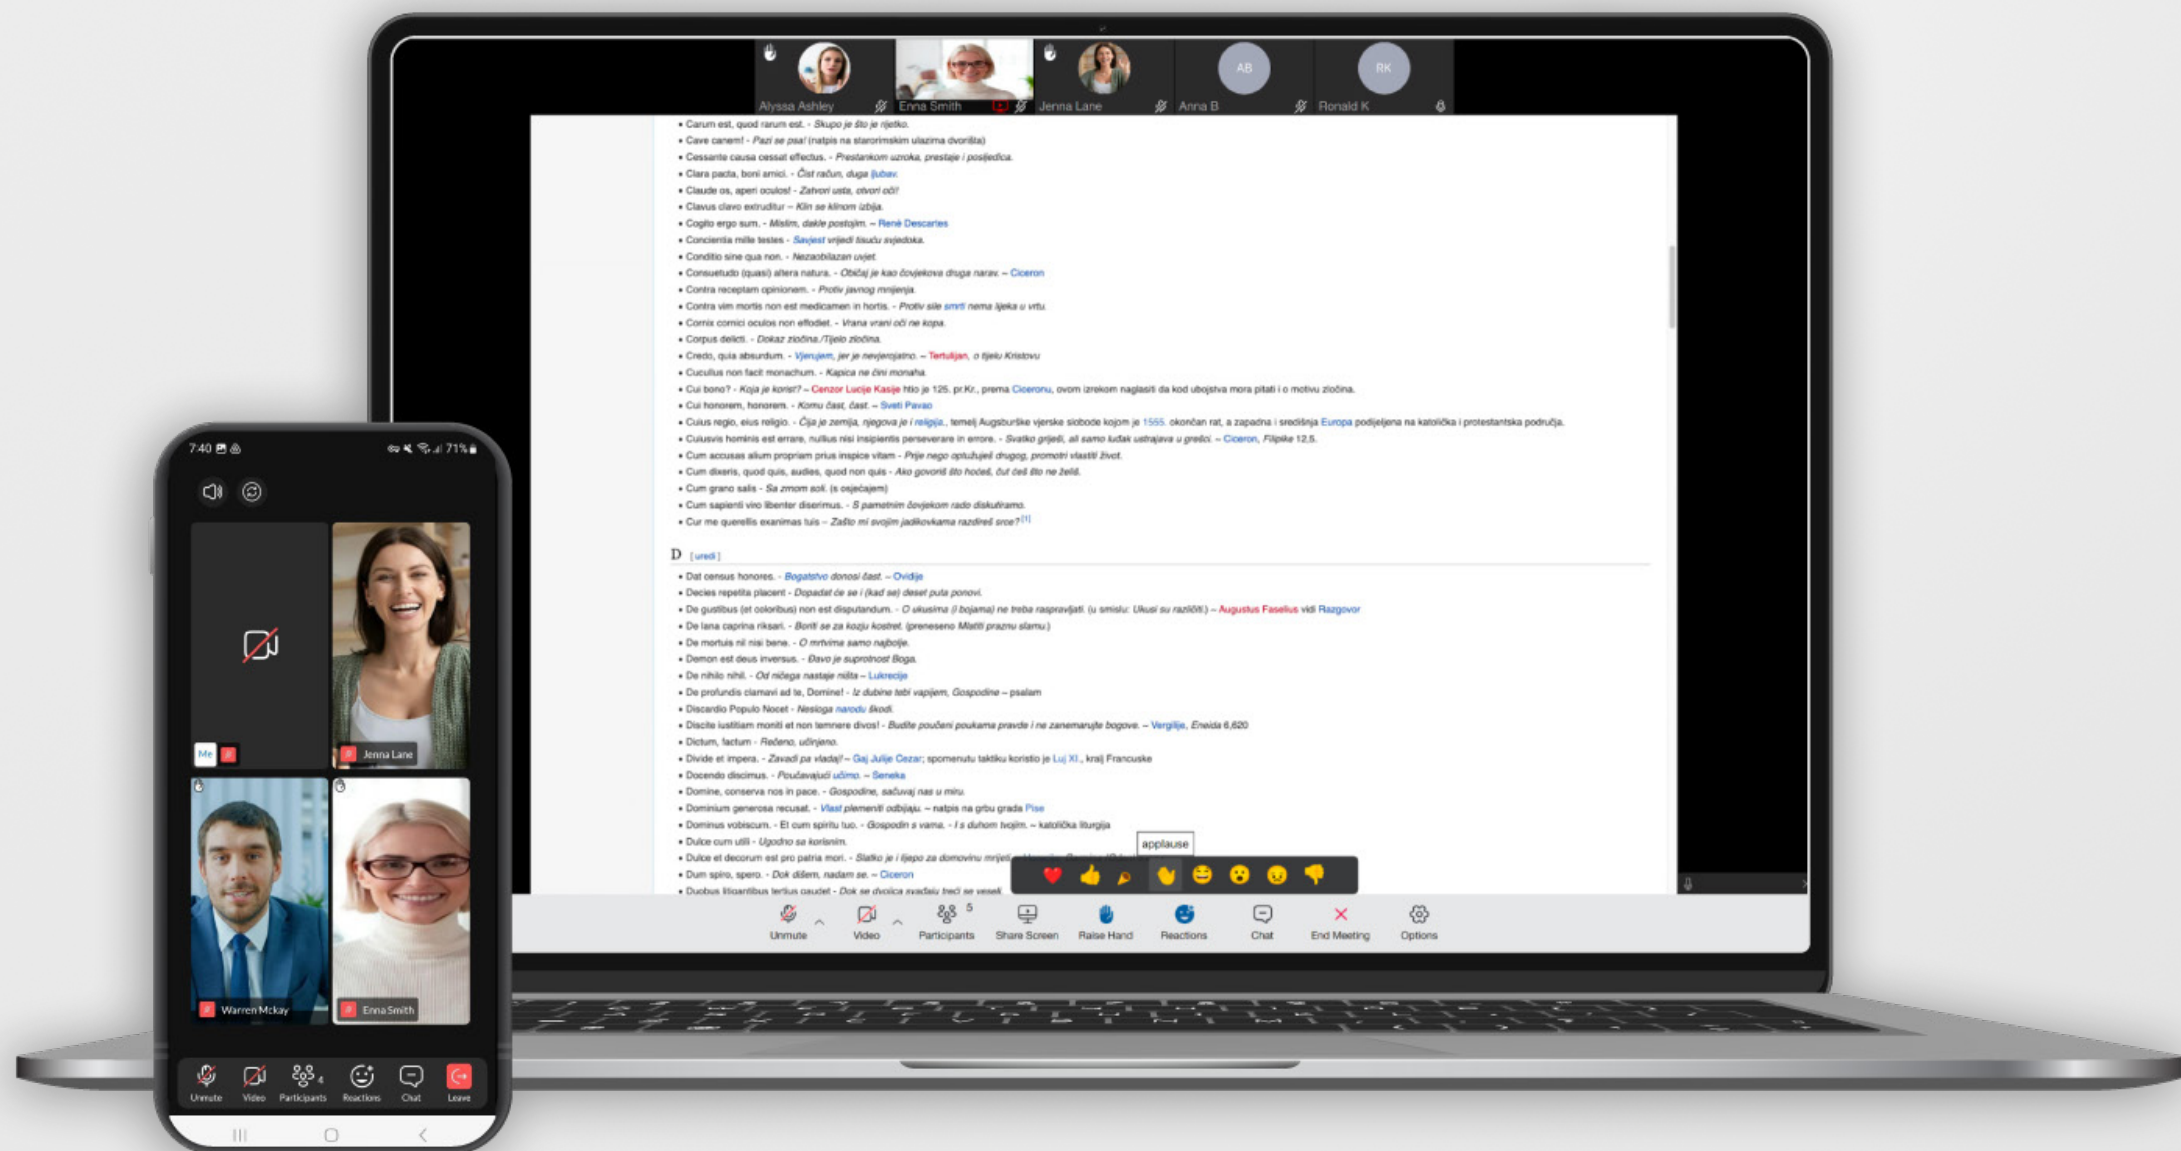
Alyssa Ashley
Enna Smith
Jenna Lane
AB
Anna B
RK
Ronald K

• Carum est, quod rarum est. - Skupo je što je rijetko.
• Cave canem! - Pazi se psa! (natpis na starorimskim ulazima dvorišta)
• Cessante causa cessat effectus. - Prestankom uzroka, prestaje i posljedica.
• Clara pacta, boni amici. - Čist račun, duga ljubav.
• Claude os, aperi oculos! - Zatvori usta, otvori oči!
• Clavus clavo extruditur – Klin se klinom izbija.
• Cogito ergo sum. - Mislim, dakle postojim. – René Descartes
• Concientia mille testes - Savjest vrijedi tisuću svjedoka.
• Conditio sine qua non. - Nezaobilazan uvjet.
• Consuetudo (quasi) altera natura. - Običaj je kao čovjekova druga narav. – Ciceron
• Contra receptam opinionem. - Protiv javnog mnijenja.
• Contra vim mortis non est medicamen in hortis. - Protiv sile smrti nema lijeka u vrtu.
• Cornix cornici oculos non effodiet. - Vrana vrani oči ne kopa.
• Corpus delicti. - Dokaz zločina./Tijelo zločina.
• Credo, quia absurdum. - Vjerujem, jer je nevjerojatno. – Tertulijan, o tijelu Kristovu
• Cucullus non facit monachum. - Kapica ne čini monaha.
• Cui bono? - Koja je korist? – Cenzor Lucije Kasije htio je 125. pr.Kr., prema Ciceronu, ovom izrekom naglasiti da kod ubojstva mora pitati i o motivu zločina.
• Cui honorem, honorem. - Komu čast, čast. – Sveti Pavao
• Cuius regio, eius religio. - Čija je zemlja, njegova je i religija., temelj Augsburške vjerske slobode kojom je 1555. okončan rat, a zapadna i središnja Europa podijeljena na katolička i protestantska područja.
• Cuiusvis hominis est errare, nullius nisi insipientis perseverare in errore. - Svatko griješi, ali samo ludak ustrajava u grešci. – Ciceron, Filipike 12,5.
• Cum accusas alium propriam prius inspice vitam - Prije nego optužuješ drugog, promotri vlastiti život.
• Cum dixeris, quod quis, audies, quod non quis - Ako govoriš što hoćeš, čut ćeš što ne želiš.
• Cum grano salis - Sa zrnom soli. (s osjećajem)
• Cum sapienti viro libenter diserimus. - S pametnim čovjekom rado diskutiramo.
• Cur me querellis exanimas tuis – Zašto mi svojim jadikovkama razdireš srce?[1]

D [uredi]

• Dat census honores. - Bogatstvo donosi čast. – Ovidije
• Decies repetita placent - Dopadat će se i (kad se) deset puta ponovi.
• De gustibus (et coloribus) non est disputandum. - O ukusima (i bojama) ne treba raspravljati. (u smislu: Ukusi su različiti.) – Augustus Faselius vidi Razgovor
• De lana caprina rixari. - Boriti se za kozju kostret. (preneseno Mlatiti praznu slamu.)
• De mortuis nil nisi bene. - O mrtvima samo najbolje.
• Demon est deus inversus. - Đavo je suprotnost Boga.
• De nihilo nihil. - Od ničega nastaje ništa – Lukrecije
• De profundis clamavi ad te, Domine! - Iz dubine tebi vapijem, Gospodine – psalam
• Discordia Populo Nocet - Nesloga narodu škodi.
• Discite iustitiam moniti et non temnere divos! - Budite poučeni poukama pravde i ne zanemarujte bogove. – Vergilije, Eneida 6,620
• Dictum, factum - Rečeno, učinjeno.
• Divide et impera. - Zavadi pa vladaj! – Gaj Julije Cezar; spomenutu taktiku koristio je Luj XI., kralj Francuske
• Docendo discimus. - Poučavajući učimo. – Seneka
• Domine, conserva nos in pace. - Gospodine, sačuvaj nas u miru.
• Dominium generosa recusat. - Vlast plemeniti odbijaju. – natpis na grbu grada Pise
• Dominus vobiscum. - Et cum spiritu tuo. - Gospodin s vama. - I s duhom tvojim. – katolička liturgija
• Dulce cum utili - Ugodno sa korisnim.
• Dulce et decorum est pro patria mori. - Slatko je i lijepo za domovinu mrijeti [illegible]
• Dum spiro, spero. - Dok dišem, nadam se. – Ciceron
• Duobus litigantibus tertius gaudet - Dok se dvojica svađaju treći se veseli

applause

Unmute
Video
5
Participants
Share Screen
Raise Hand
Reactions
Chat
End Meeting
Options

7:40
71%
Me
Jenna Lane
Warren Mckay
Enna Smith
Unmute
Video
Participants
4
Reactions
Chat
Leave